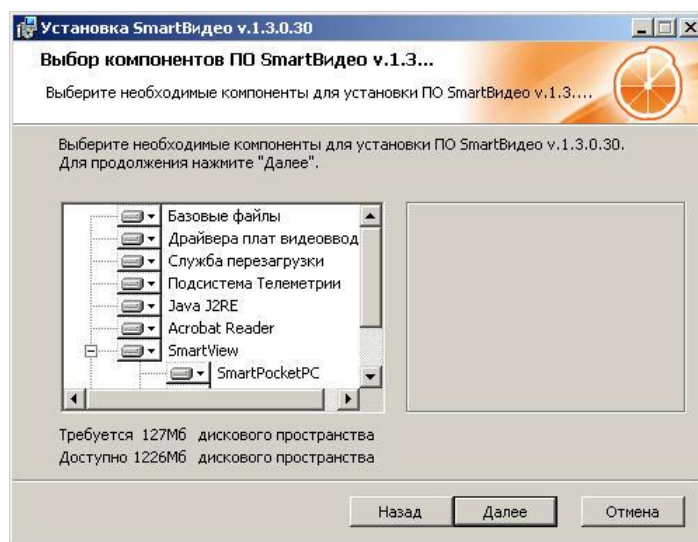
Установка SmartВидео v.1.3.0.30

Выбор компонентов ПО SmartВидео v.1.3...

Выберите необходимые компоненты для установки ПО SmartВидео v.1.3....

Выберите необходимые компоненты для установки ПО SmartВидео v.1.3.0.30. Для продолжения нажмите "Далее".

Базовые файлы
Драйвера плат видеоввод
Служба перезагрузки
Подсистема Телеметрии
Java J2RE
Acrobat Reader
SmartView
SmartPocketPC

Требуется 127Мб дискового пространства
Доступно 1226Мб дискового пространства

Назад
Далее
Отмена